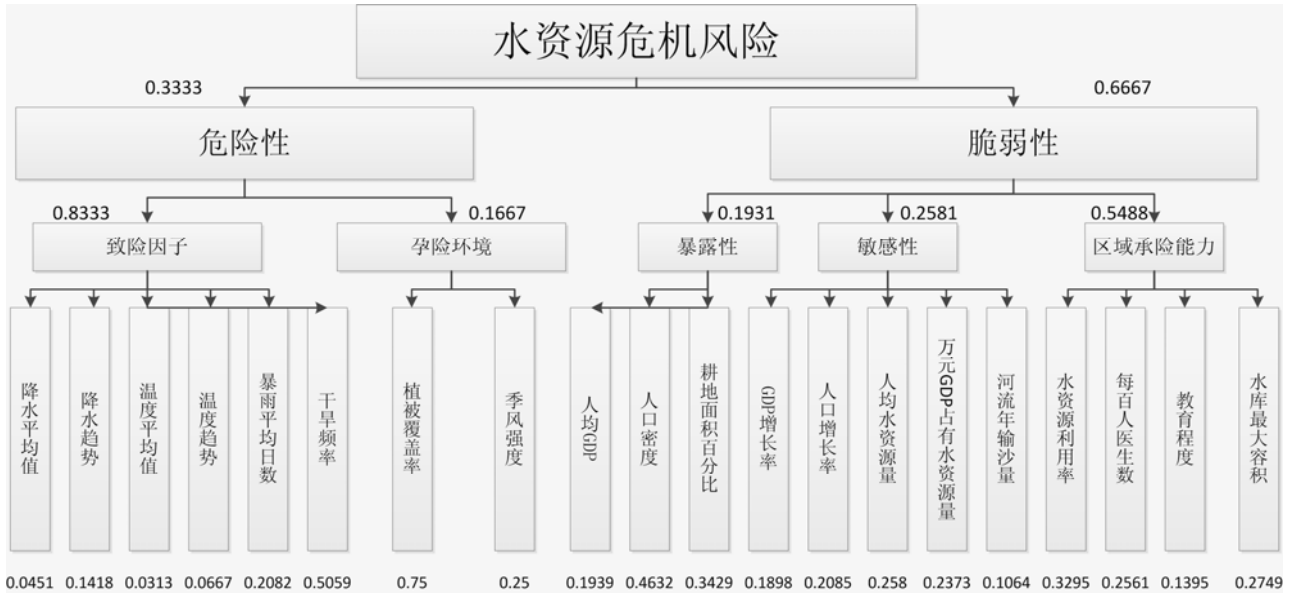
水资源危机风险

0.3333

0.6667

危险性

脆弱性

0.8333

0.1667

0.1931

0.2581

0.5488

致险因子

孕险环境

暴露性

敏感性

区域承险能力

降水平均值

降水趋势

温度平均值

温度趋势

暴雨平均日数

干旱频率

植被覆盖率

季风强度

人均GDP

人口密度

耕地面积百分比

GDP增长率

人口增长率

人均水资源量

万元GDP占有水资源量

河流年输沙量

水资源利用率

每百人医生数

教育程度

水库最大容积

0.0451 0.1418 0.0313 0.0667 0.2082 0.5059 0.75 0.25 0.1939 0.4632 0.3429 0.1898 0.2085 0.258 0.2373 0.1064 0.3295 0.2561 0.1395 0.2749